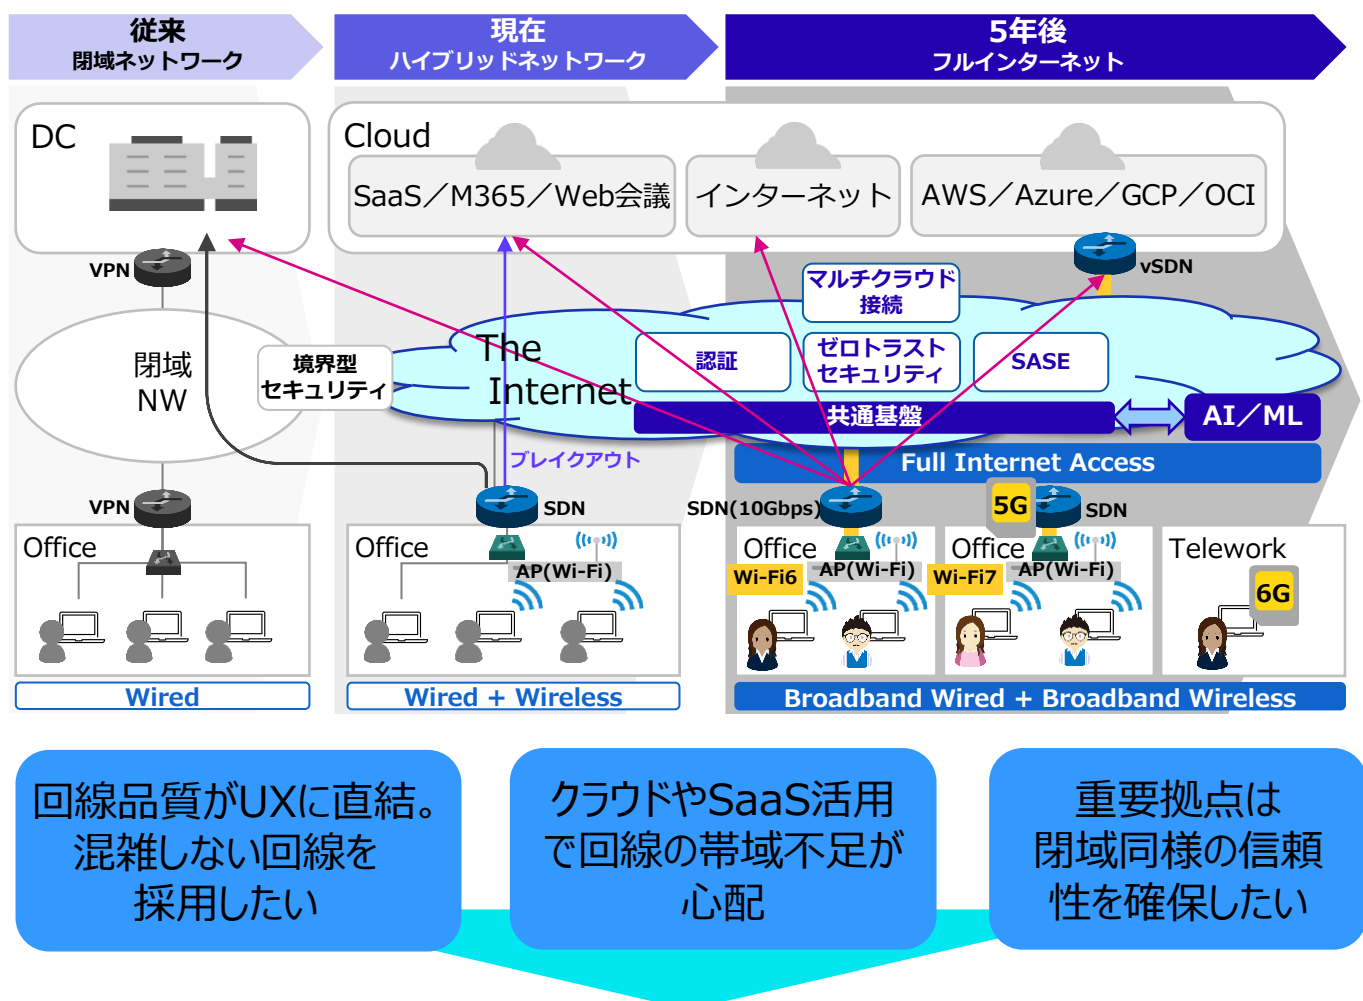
従来
閉域ネットワーク

現在
ハイブリッドネットワーク

5年後
フルインターネット

DC

Cloud
SaaS／M365／Web会議
インターネット
AWS／Azure／GCP／OCI

VPN
閉域
NW
VPN

境界型
セキュリティ

The Internet

マルチクラウド
接続
認証
ゼロトラスト
セキュリティ
SASE
vSDN
共通基盤
AI／ML
Full Internet Access

ブレイクアウト
SDN
SDN(10Gbps)
5G
SDN

Office
Office
AP(Wi-Fi)
Office
Wi-Fi6
AP(Wi-Fi)
Office
Wi-Fi7
AP(Wi-Fi)
Telework
6G

Wired
Wired + Wireless
Broadband Wired + Broadband Wireless

回線品質がUXに直結。混雑しない回線を採用したい

クラウドやSaaS活用で回線の帯域不足が心配

重要拠点は閉域同様の信頼性を確保したい